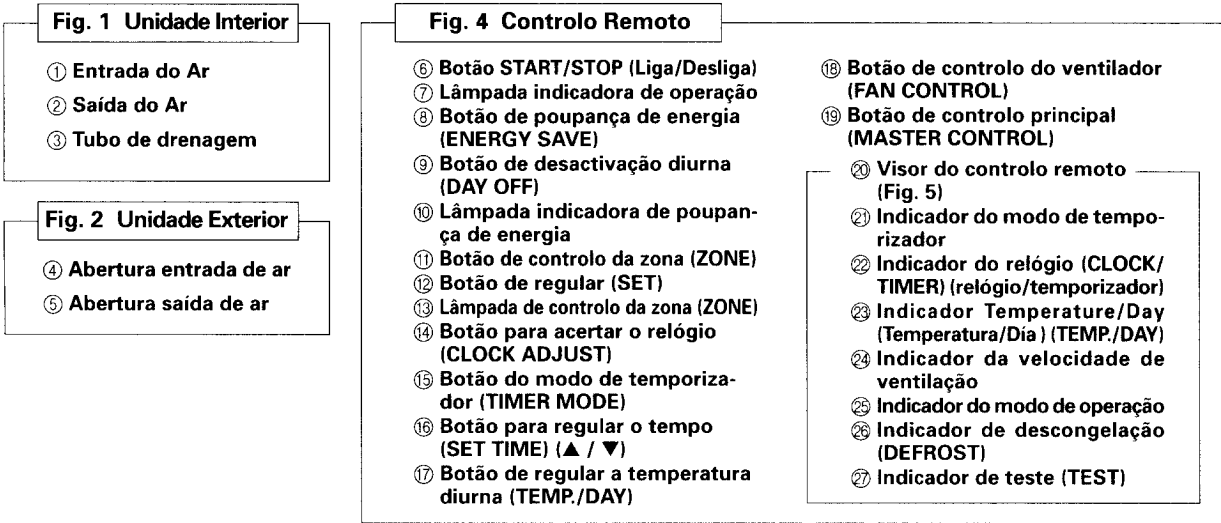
Fig. 1 Unidade Interior

① Entrada do Ar
② Saída do Ar
③ Tubo de drenagem

Fig. 2 Unidade Exterior

④ Abertura entrada de ar
⑤ Abertura saída de ar

Fig. 4 Controlo Remoto

⑥ Botão START/STOP (Liga/Desliga)
⑦ Lâmpada indicadora de operação
⑧ Botão de poupança de energia (ENERGY SAVE)
⑨ Botão de desactivação diurna (DAY OFF)
⑩ Lâmpada indicadora de poupança de energia
⑪ Botão de controlo da zona (ZONE)
⑫ Botão de regular (SET)
⑬ Lâmpada de controlo da zona (ZONE)
⑭ Botão para acertar o relógio (CLOCK ADJUST)
⑮ Botão do modo de temporizador (TIMER MODE)
⑯ Botão para regular o tempo (SET TIME) (▲ / ▼)
⑰ Botão de regular a temperatura diurna (TEMP./DAY)
⑱ Botão de controlo do ventilador (FAN CONTROL)
⑲ Botão de controlo principal (MASTER CONTROL)

⑳ Visor do controlo remoto (Fig. 5)
㉑ Indicador do modo de temporizador
㉒ Indicador do relógio (CLOCK/TIMER) (relógio/temporizador)
㉓ Indicador Temperature/Day (Temperatura/Día) (TEMP./DAY)
㉔ Indicador da velocidade de ventilação
㉕ Indicador do modo de operação
㉖ Indicador de descongelação (DEFROST)
㉗ Indicador de teste (TEST)